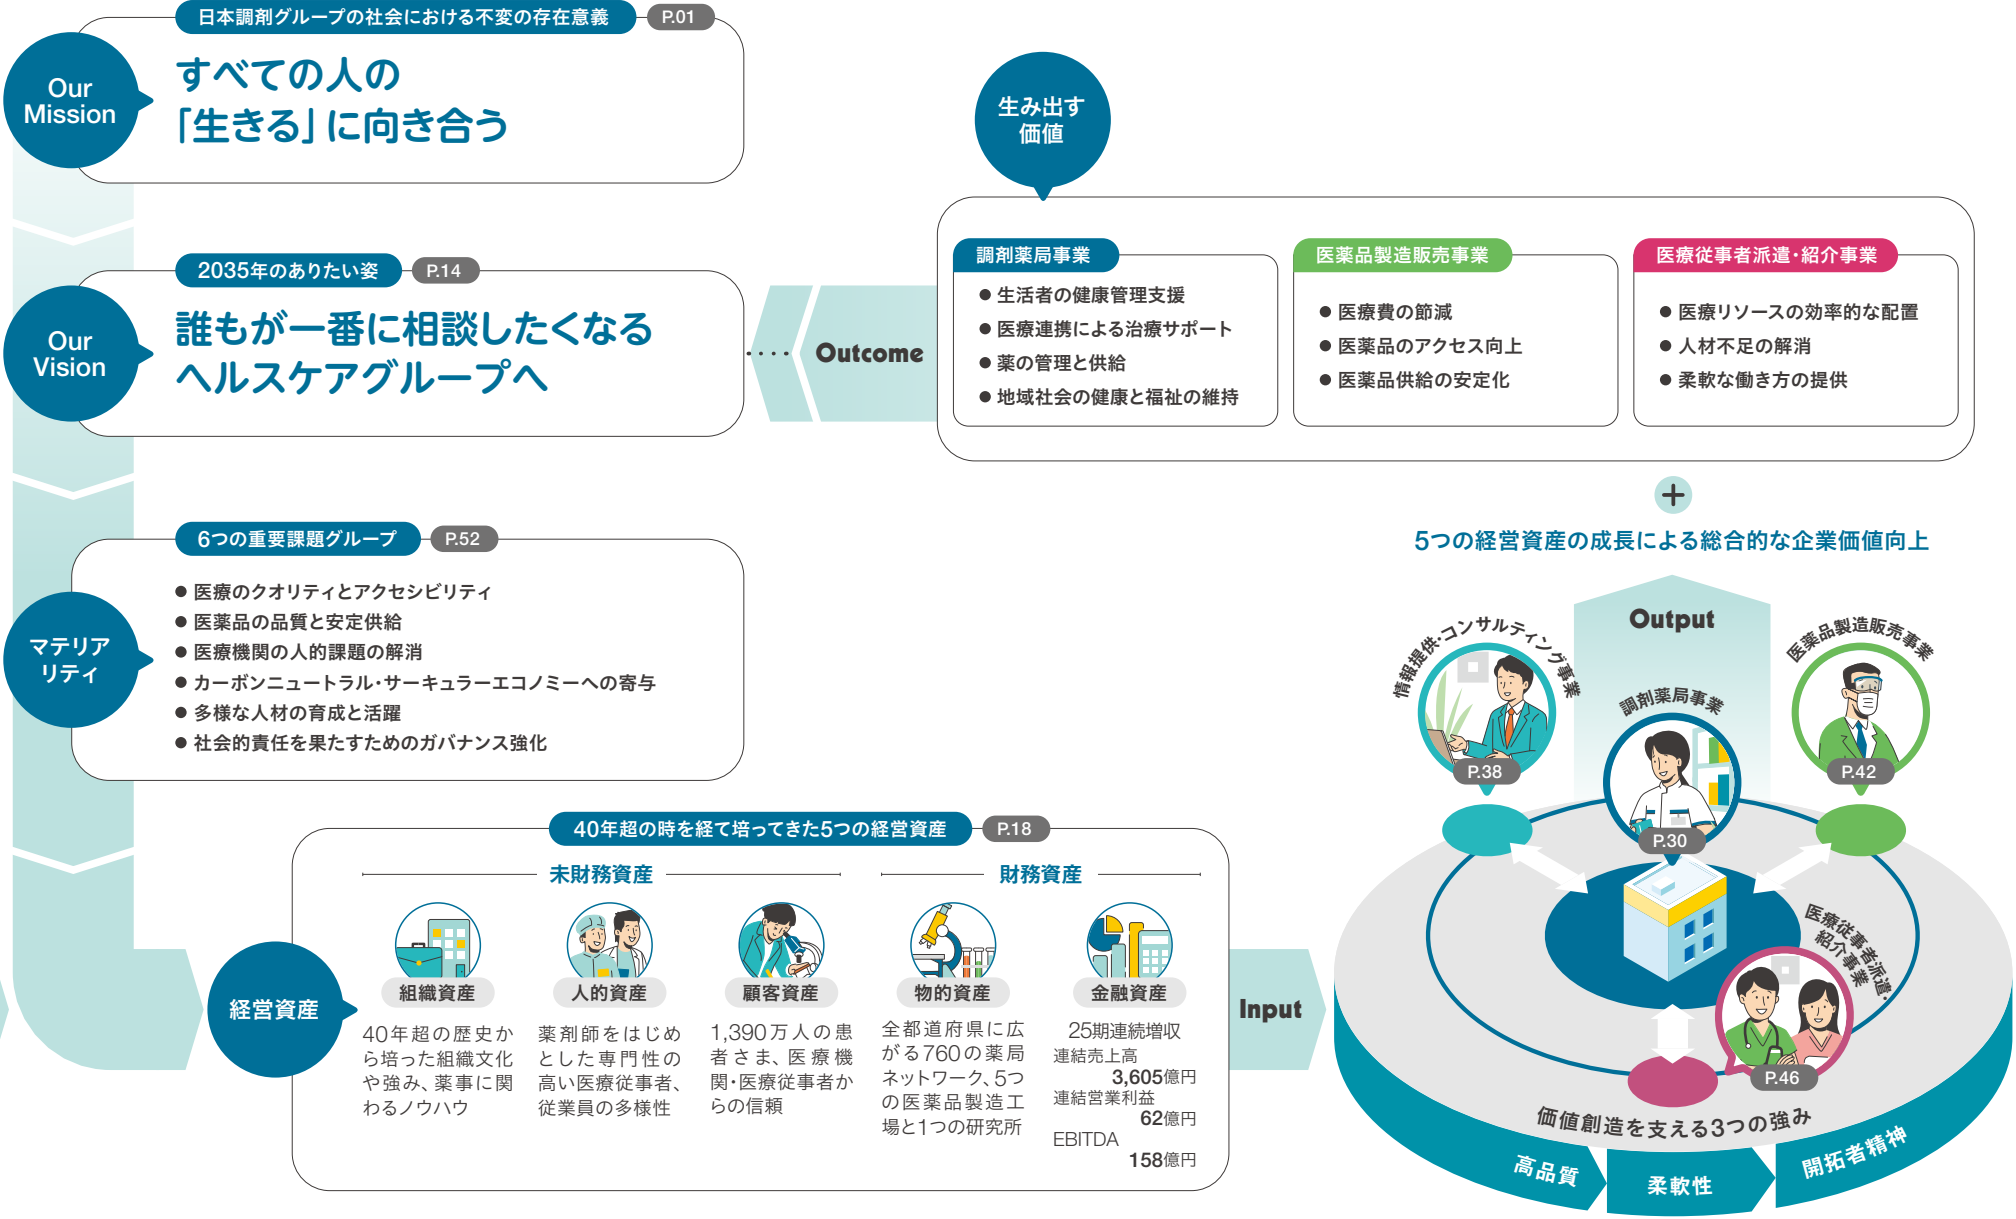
Our Mission

日本調剤グループの社会における不変の存在意義 P.01

すべての人の
「生きる」に向き合う

生み出す価値

Our Vision

2035年のありたい姿 P.14

誰もが一番に相談したくなる
ヘルスケアグループへ

Outcome

調剤薬局事業
● 生活者の健康管理支援
● 医療連携による治療サポート
● 薬の管理と供給
● 地域社会の健康と福祉の維持

医薬品製造販売事業
● 医療費の節減
● 医薬品のアクセス向上
● 医薬品供給の安定化

医療従事者派遣・紹介事業
● 医療リソースの効率的な配置
● 人材不足の解消
● 柔軟な働き方の提供

+

5つの経営資産の成長による総合的な企業価値向上

マテリアリティ

6つの重要課題グループ P.52

● 医療のクオリティとアクセシビリティ
● 医薬品の品質と安定供給
● 医療機関の人的課題の解消
● カーボンニュートラル・サーキュラーエコノミーへの寄与
● 多様な人材の育成と活躍
● 社会的責任を果たすためのガバナンス強化

Output

情報提供・コンサルティング事業 P.38

調剤薬局事業 P.30

医薬品製造販売事業 P.42

医療従事者派遣・紹介事業 P.46

40年超の時を経て培ってきた5つの経営資産 P.18

未財務資産

財務資産

経営資産

組織資産
40年超の歴史から培った組織文化や強み、薬事に関わるノウハウ

人的資産
薬剤師をはじめとした専門性の高い医療従事者、従業員の多様性

顧客資産
1,390万人の患者さま、医療機関・医療従事者からの信頼

物的資産
全都道府県に広がる760の薬局ネットワーク、5つの医薬品製造工場と1つの研究所

金融資産
25期連続増収
連結売上高 3,605億円
連結営業利益 62億円
EBITDA 158億円

Input

価値創造を支える3つの強み

高品質

柔軟性

開拓者精神